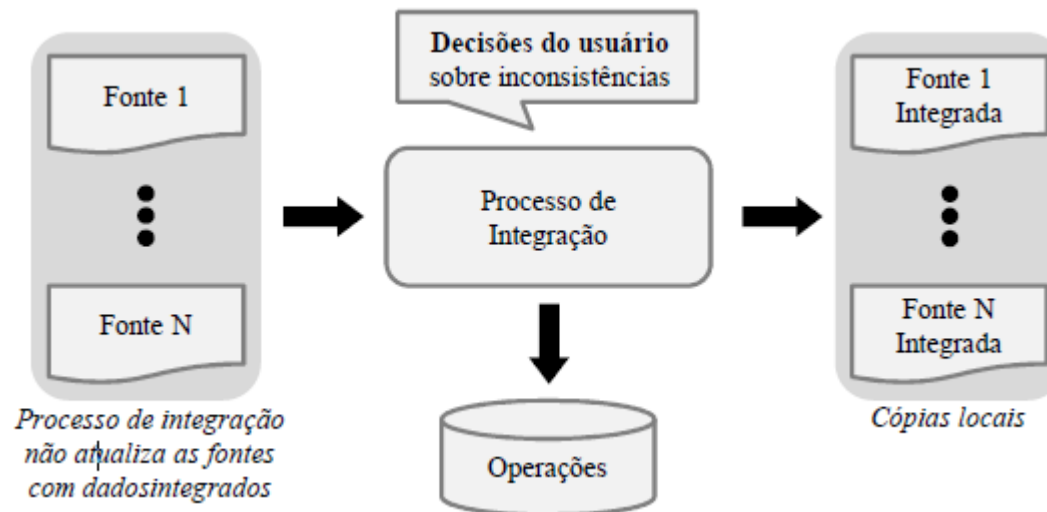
Fonte 1

Fonte N

Processo de integração não atualiza as fontes com dadosintegrados

Decisões do usuário sobre inconsistências

Processo de Integração

Operações

Fonte 1 Integrada

Fonte N Integrada

Cópias locais